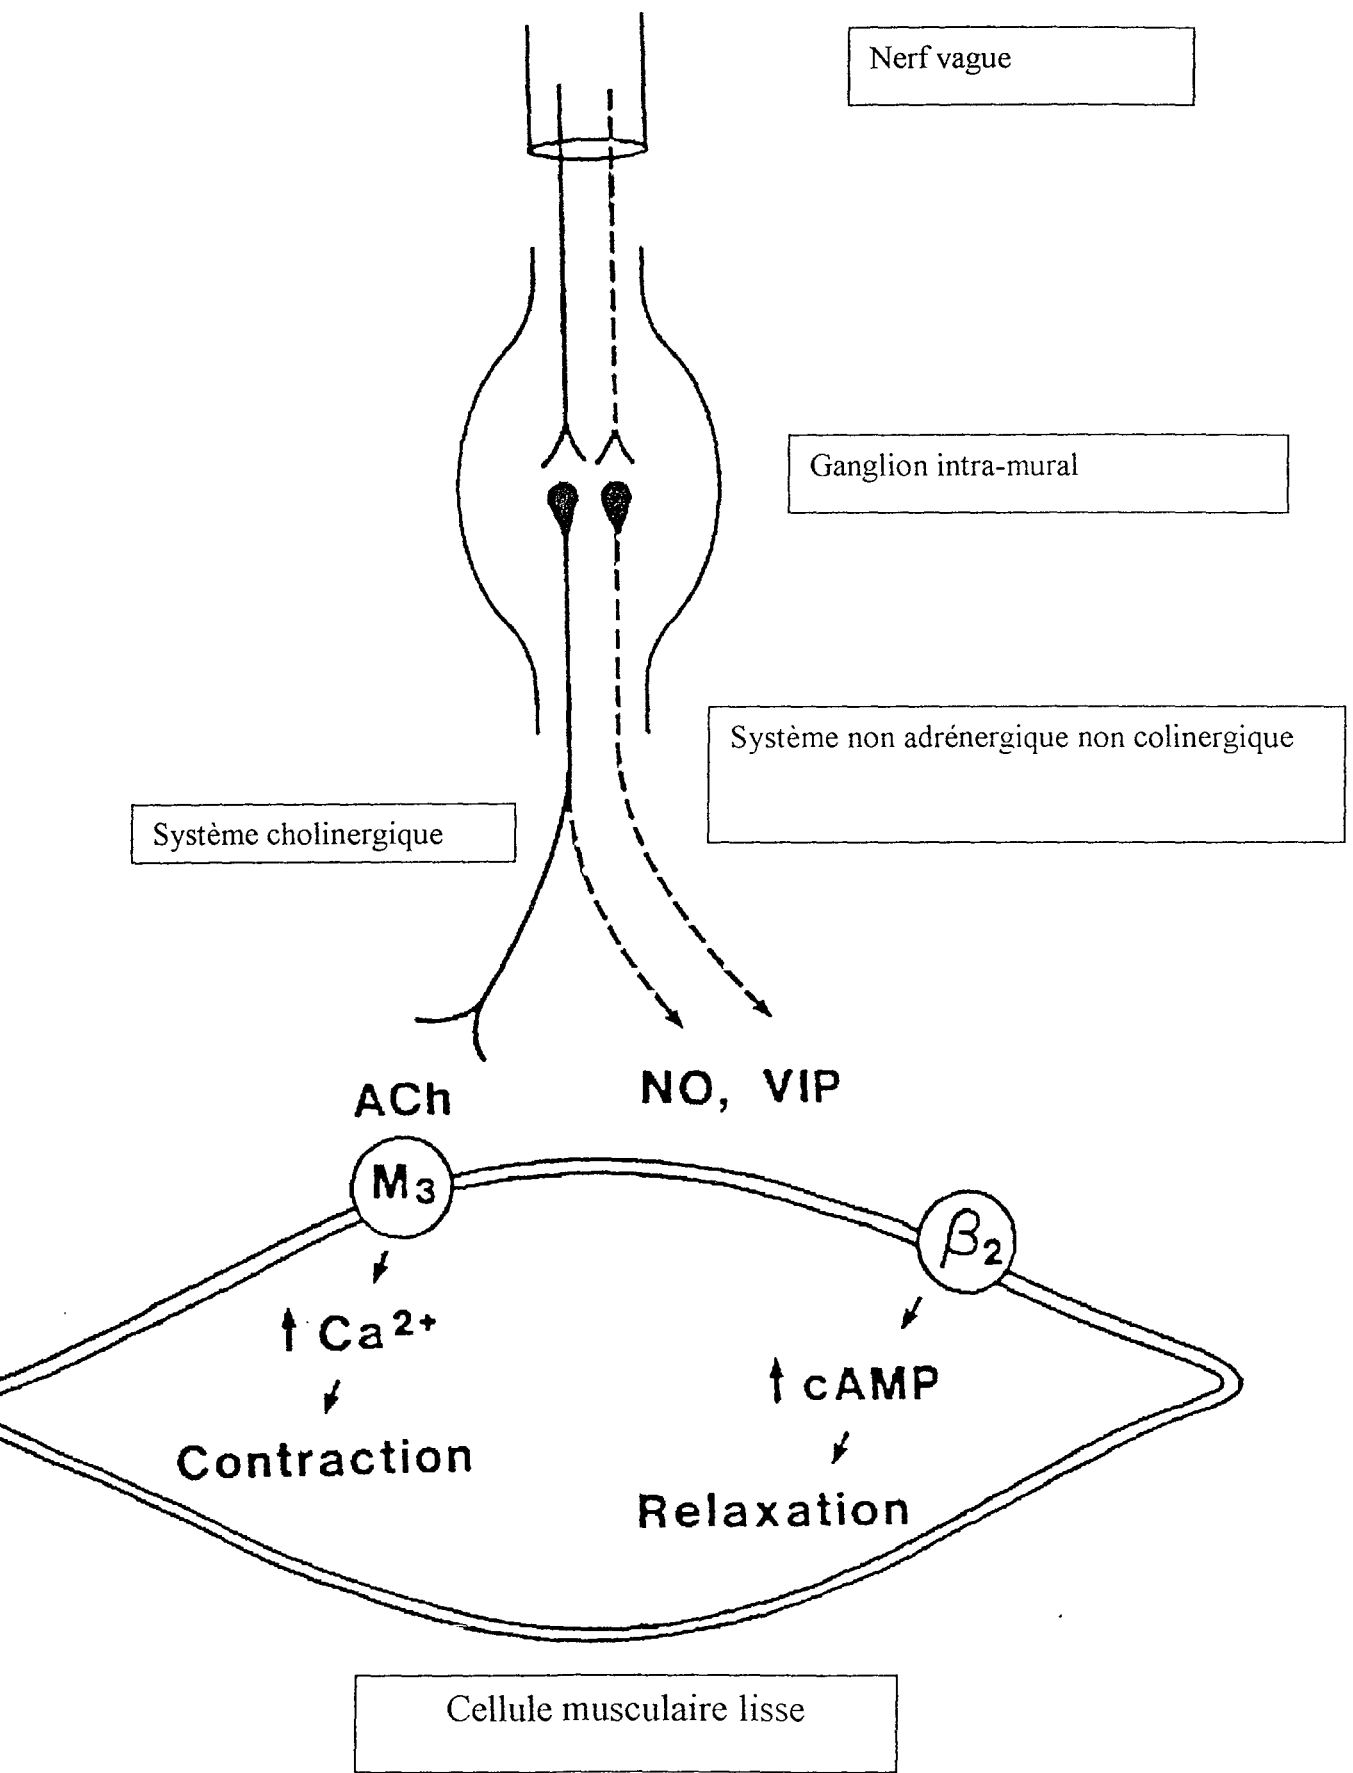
Nerf vague

Ganglion intra-mural

Système non adrénergique non colinergique

Système cholinergique

ACh

NO, VIP

$M_3$

$\beta_2$

↑ $Ca^{2+}$

Contraction

↑ cAMP

Relaxation

Cellule musculaire lisse